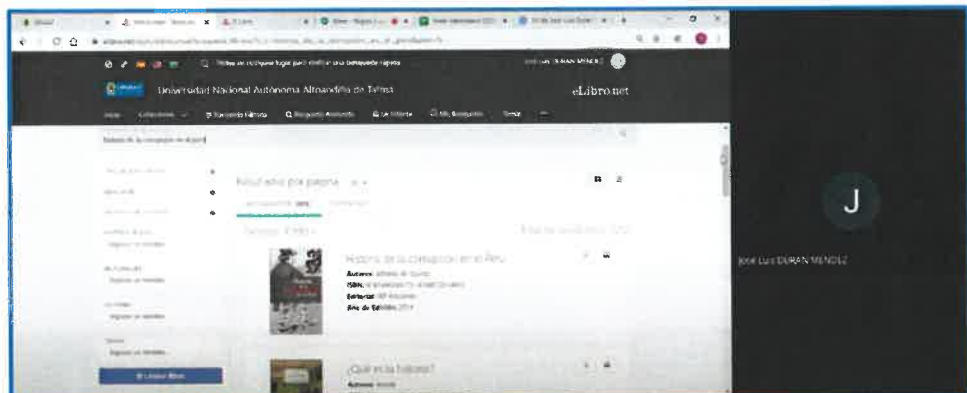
Universidad Nacional Autónoma Altoandina de Tarma

eLibro.net

Historia de la corrupción en el Perú

Resultados por página

Historia de la corrupción en el Perú

Autores: Alfonso W. Quiroz

Editorial: IEP Ediciones

Año de Edición: 2014

¿Qué es la historia?

Autores:

J

José Luis DURAN MENDEZ